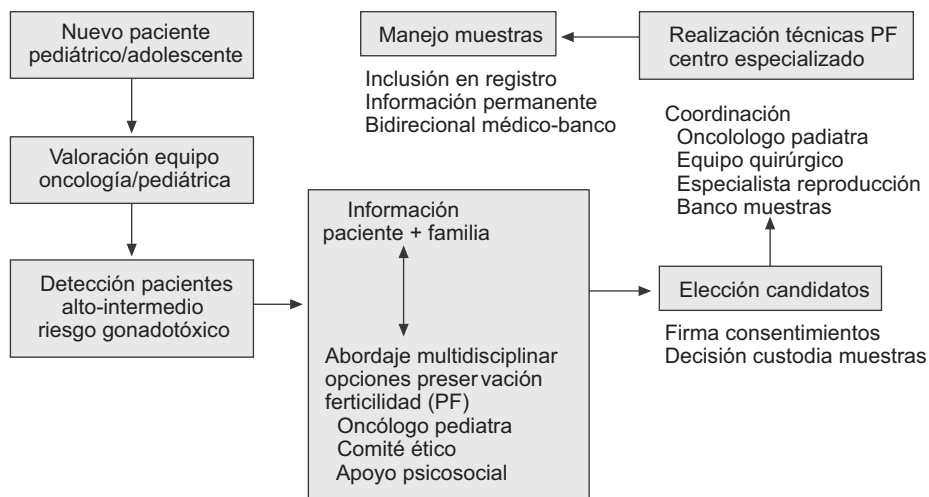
Nuevo paciente pediátrico/adolescente

Valoración equipo oncología/pediátrica

Detección pacientes alto-intermedio riesgo gonadotóxico

Manejo muestras

Realización técnicas PF centro especializado

Inclusión en registro
Información permanente
Bidirecional médico-banco

Coordinación
Oncolologo padiatra
Equipo quirúrgico
Especialista reproducción
Banco muestras

Información paciente + familia

Abordaje multidisciplinar opciones preser vación ferticilidad (PF)
Oncólogo pediatra
Comité ético
Apoyo psicosocial

Elección candidatos

Firma consentimientos
Decisión custodia muestras